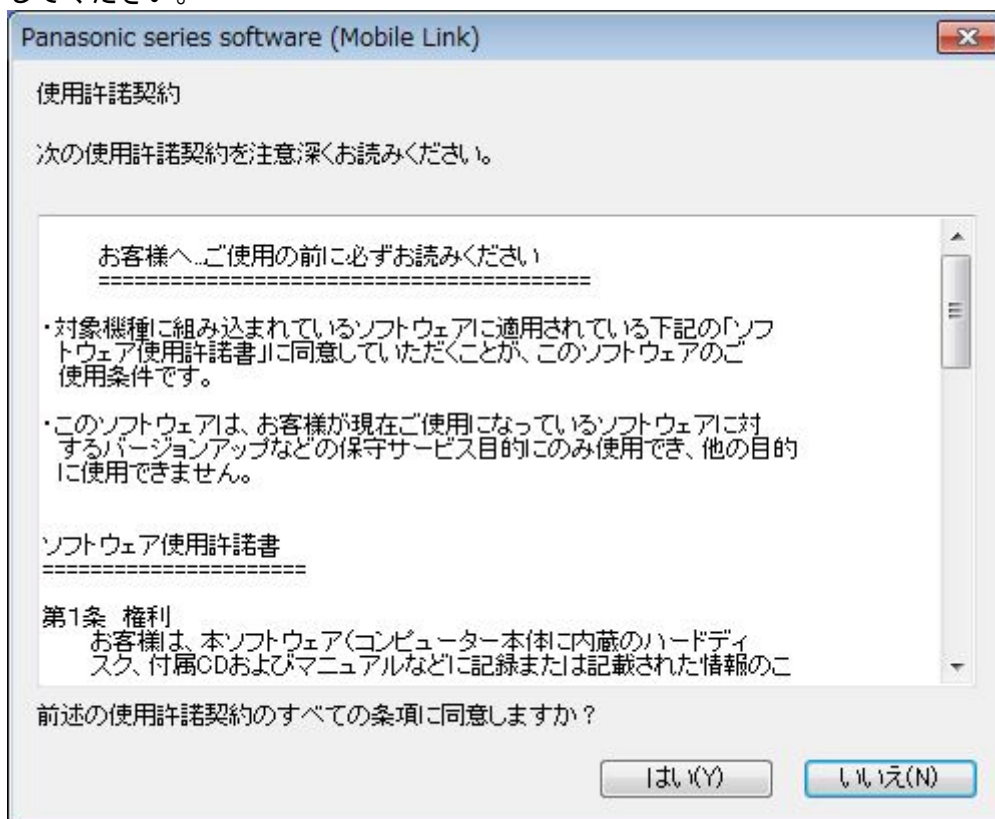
Panasonic series software (Mobile Link)

使用許諾契約

次の使用許諾契約を注意深くお読みください。

お客様へ..ご使用の前に必ずお読みください
==========================================

・対象機種に組み込まれているソフトウェアに適用されている下記の「ソフトウェア使用許諾書」に同意していただくことが、このソフトウェアのご使用条件です。

・このソフトウェアは、お客様が現在ご使用になっているソフトウェアに対するバージョンアップなどの保守サービス目的にのみ使用でき、他の目的に使用できません。

ソフトウェア使用許諾書
======================

第1条 権利
お客様は、本ソフトウェア(コンピューター本体に内蔵のハードディスク、付属CDおよびマニュアルなどに記録または記載された情報のこ

前述の使用許諾契約のすべての条項に同意しますか?

はい(Y)
いいえ(N)